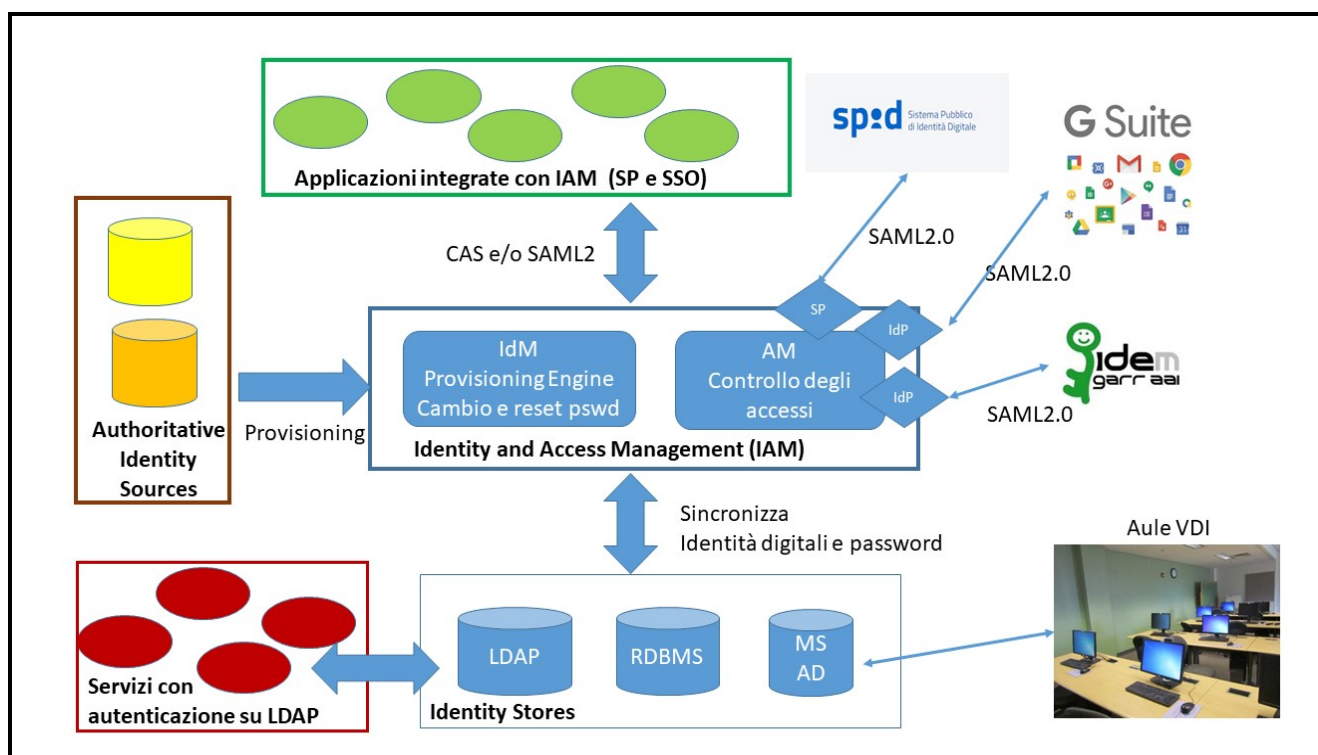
Applicazioni integrate con IAM (SP e SSO)

spid Sistema Pubblico di Identità Digitale

G Suite

CAS e/o SAML2

SAML2.0

SAML2.0

SP

IdP

IdP

idem garr aai

SAML2.0

Authoritative Identity Sources

Provisioning

IdM
Provisioning Engine
Cambio e reset pswd

AM
Controllo degli accessi

Identity and Access Management (IAM)

Sincronizza
Identità digitali e password

Aule VDI

Servizi con autenticazione su LDAP

LDAP

RDBMS

MS AD

Identity Stores